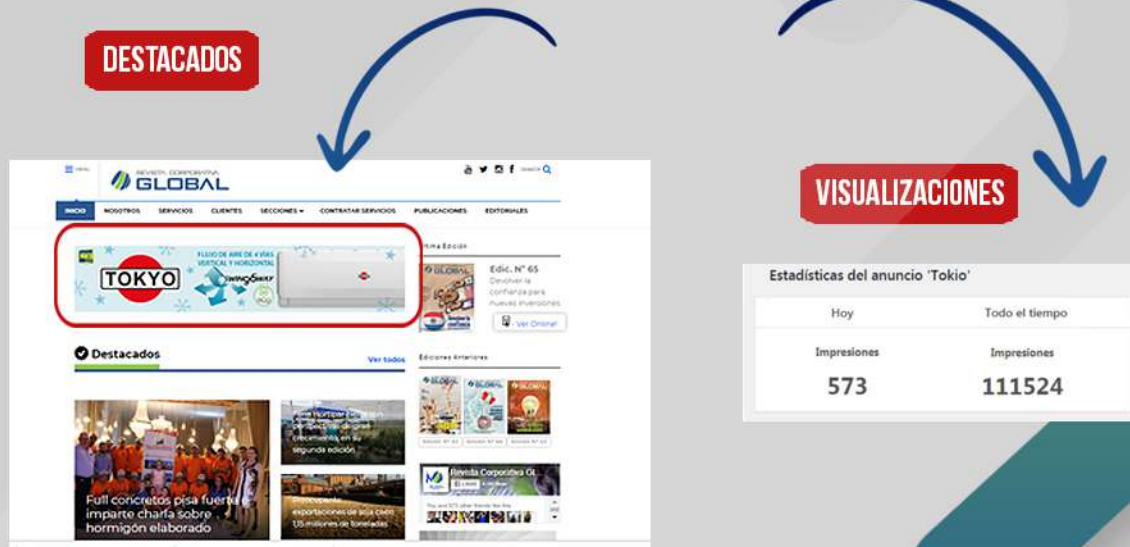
DESTACADOS

VISUALIZACIONES

REVISTA CORPORATIVA GLOBAL

INICIO NOSOTROS SERVICIOS CLIENTES SECCIONES CONTRATAR SERVICIOS PUBLICACIONES EDITORIALES

TOKYO FLUJO DE AIRE DE 4 VÍAS VERTICAL Y HORIZONTAL

Última Edición

Edic. N° 65

Devolver la confianza para nuevas inversiones

Ver Online

Destacados

Ver todos

Ediciones Anteriores

Full concretos pisa fuerte e imparte charla sobre hormigón elaborado

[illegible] segunda edición

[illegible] exportaciones de soja casi 1,5 millones de toneladas

Revista Corporativa GL

Estadísticas del anuncio 'Tokio'

| Hoy | Todo el tiempo |
|---|---|
| Impresiones | Impresiones |
| 573 | 111524 |